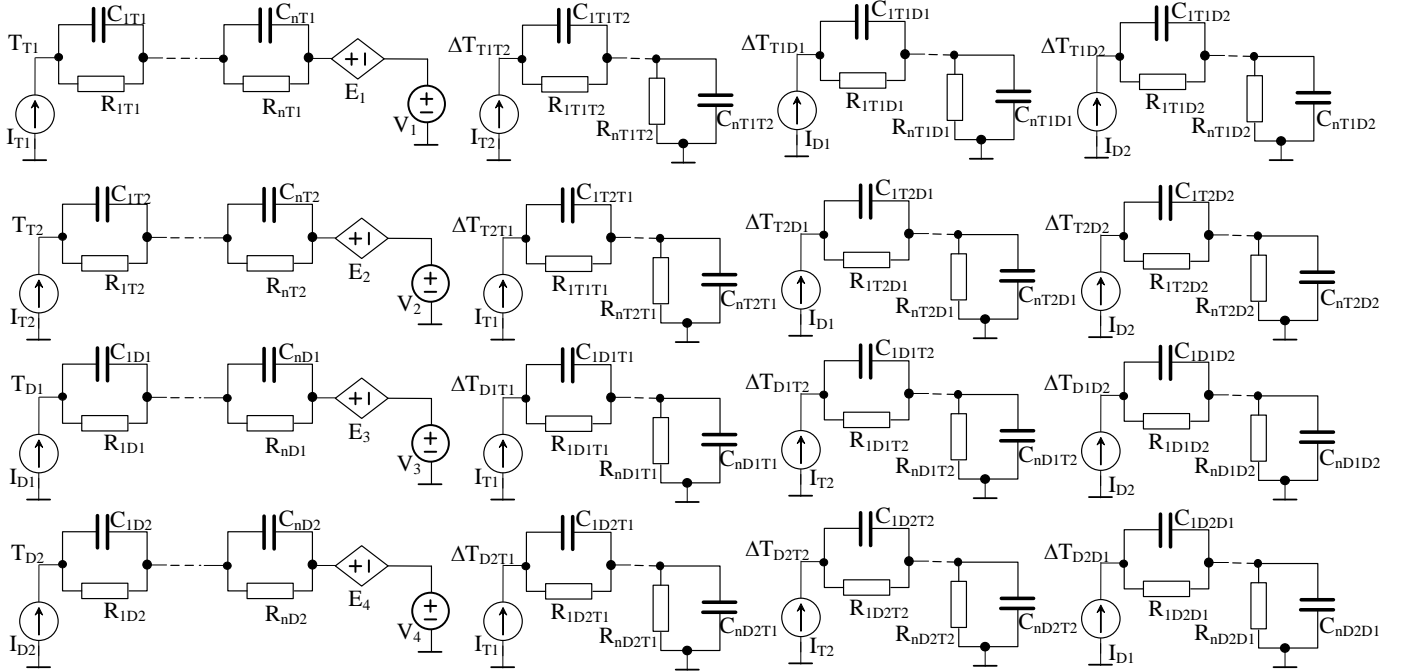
$T_{T1}$ $C_{1T1}$ $C_{nT1}$ $R_{1T1}$ $R_{nT1}$ $E_1$ $V_1$ $I_{T1}$

$\Delta T_{T1T2}$ $C_{1T1T2}$ $R_{1T1T2}$ $R_{nT1T2}$ $C_{nT1T2}$ $I_{T2}$

$\Delta T_{T1D1}$ $C_{1T1D1}$ $R_{1T1D1}$ $R_{nT1D1}$ $C_{nT1D1}$ $I_{D1}$

$\Delta T_{T1D2}$ $C_{1T1D2}$ $R_{1T1D2}$ $R_{nT1D2}$ $C_{nT1D2}$ $I_{D2}$

$T_{T2}$ $C_{1T2}$ $C_{nT2}$ $R_{1T2}$ $R_{nT2}$ $E_2$ $V_2$ $I_{T2}$

$\Delta T_{T2T1}$ $C_{1T2T1}$ $R_{1T1T1}$ $R_{nT2T1}$ $C_{nT2T1}$ $I_{T1}$

$\Delta T_{T2D1}$ $C_{1T2D1}$ $R_{1T2D1}$ $R_{nT2D1}$ $C_{nT2D1}$ $I_{D1}$

$\Delta T_{T2D2}$ $C_{1T2D2}$ $R_{1T2D2}$ $R_{nT2D2}$ $C_{nT2D2}$ $I_{D2}$

$T_{D1}$ $C_{1D1}$ $C_{nD1}$ $R_{1D1}$ $R_{nD1}$ $E_3$ $V_3$ $I_{D1}$

$\Delta T_{D1T1}$ $C_{1D1T1}$ $R_{1D1T1}$ $R_{nD1T1}$ $C_{nD1T1}$ $I_{T1}$

$\Delta T_{D1T2}$ $C_{1D1T2}$ $R_{1D1T2}$ $R_{nD1T2}$ $C_{nD1T2}$ $I_{T2}$

$\Delta T_{D1D2}$ $C_{1D1D2}$ $R_{1D1D2}$ $R_{nD1D2}$ $C_{nD1D2}$ $I_{D2}$

$T_{D2}$ $C_{1D2}$ $C_{nD2}$ $R_{1D2}$ $R_{nD2}$ $E_4$ $V_4$ $I_{D2}$

$\Delta T_{D2T1}$ $C_{1D2T1}$ $R_{1D2T1}$ $R_{nD2T1}$ $C_{nD2T1}$ $I_{T1}$

$\Delta T_{D2T2}$ $C_{1D2T2}$ $R_{1D2T2}$ $R_{nD2T2}$ $C_{nD2T2}$ $I_{T2}$

$\Delta T_{D2D1}$ $C_{1D2D1}$ $R_{1D2D1}$ $R_{nD2D1}$ $C_{nD2D1}$ $I_{D1}$